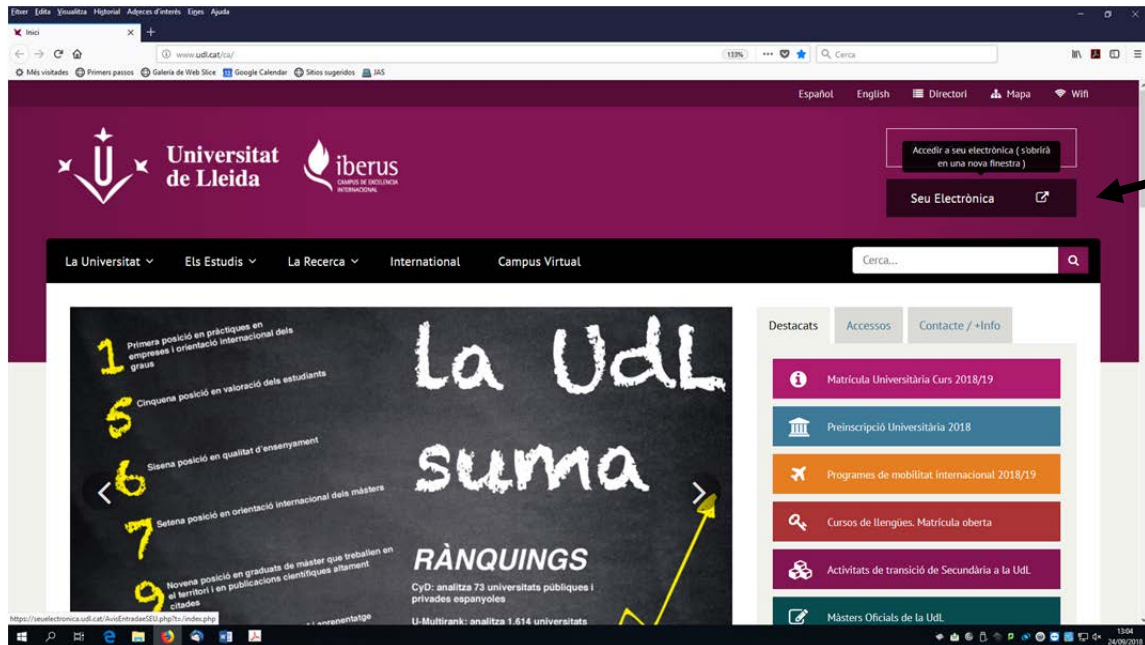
Fitxer Edita Visualitza Historial Adreces d'interès Eines Ajuda

Inici

www.udl.cat/ca/

133%

Cerca

Més visitades Primers passos Galeria de Web Slice Google Calendar Sitios sugeridos JAS

Español English Directori Mapa Wifi

Universitat de Lleida

iberus CAMPUS DE EXCELENCIA INTERNACIONAL

Accedir a seu electrònica ( s'obrirà en una nova finestra )

Seu Electrònica

La Universitat Els Estudis La Recerca International Campus Virtual

Cerca...

1 Primera posició en pràctiques en empreses i orientació internacional dels graus

5 Cinquena posició en valoració dels estudiants

6 Sisena posició en qualitat d'ensenyament

7 Setena posició en orientació internacional dels màsters

9 Novena posició en graduats de màster que treballen en el territori i en publicacions científiques altament citades

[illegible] aprenentatge

la UdL suma

RÀNQUINGS

CyD: analitza 73 universitats públiques i privades espanyoles

U-Multirank: analitza 1.614 universitats

Destacats Accessos Contacte / +Info

Matrícula Universitària Curs 2018/19

Preinscripció Universitària 2018

Programes de mobilitat internacional 2018/19

Cursos de llengües. Matrícula oberta

Activitats de transició de Secundària a la UdL

Màsters Oficials de la UdL

https://seuelectronica.udl.cat/AvisEntradaSEU.php?t=/index.php

13:04
24/09/2018